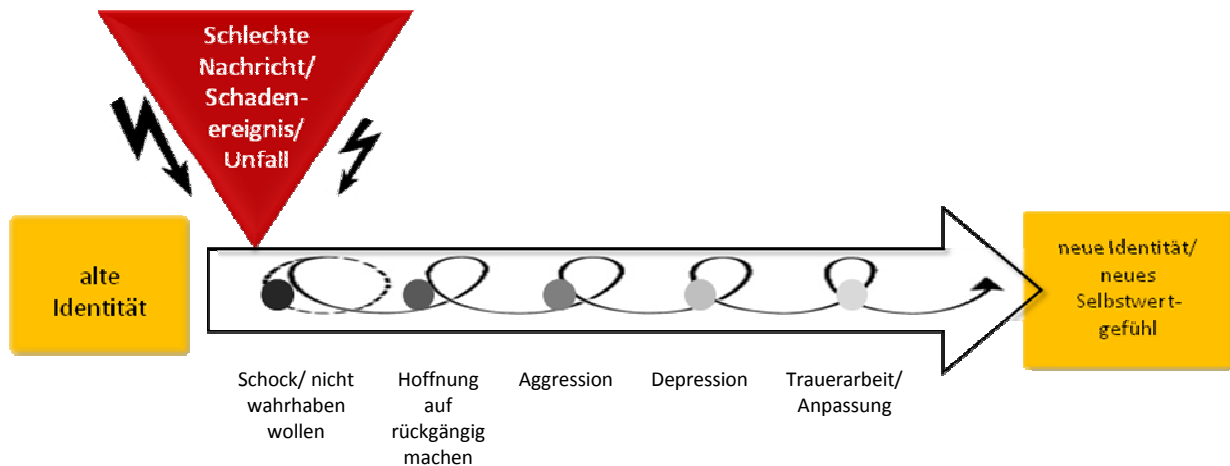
Schlechte Nachricht/ Schaden-ereignis/ Unfall

alte Identität

neue Identität/ neues Selbstwert-gefühl

Schock/ nicht wahrhaben wollen

Hoffnung auf rückgängig machen

Aggression

Depression

Trauerarbeit/ Anpassung